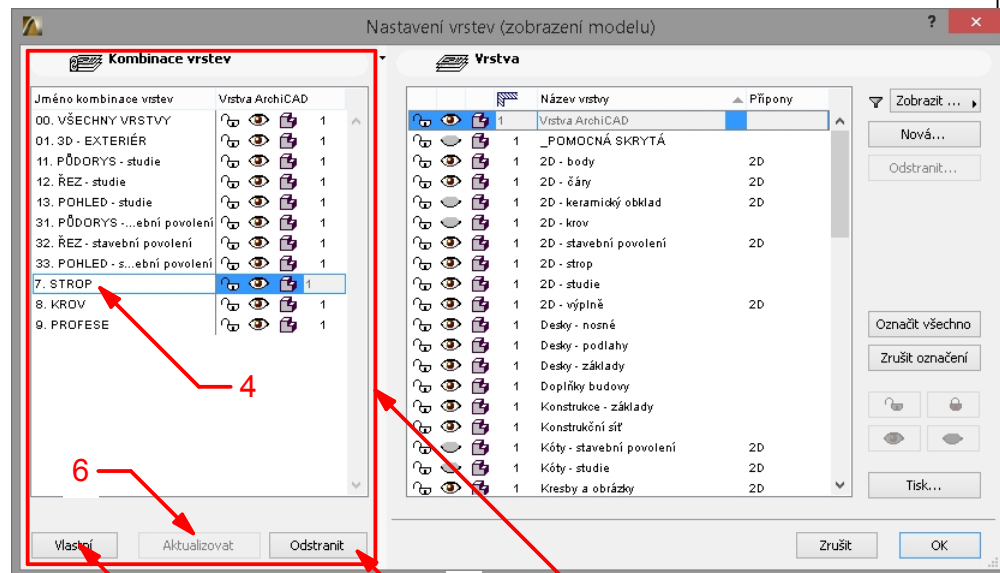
Nastavení vrstev (zobrazení modelu)

?

Kombinace vrstev

| Jméno kombinace vrstev | Vrstva ArchiCAD |
|---|---|
| 00. VŠECHNY VRSTVY | 1 |
| 01. 3D - EXTERIÉR | 1 |
| 11. PŮDORYS - studie | 1 |
| 12. ŘEZ - studie | 1 |
| 13. POHLED - studie | 1 |
| 31. PŮDORYS -...ební povolení | 1 |
| 32. ŘEZ - stavební povolení | 1 |
| 33. POHLED - s...ební povolení | 1 |
| 7. STROP | 1 |
| 8. KROV | 1 |
| 9. PROFESE | 1 |

4

6

Vlastní Aktualizovat Odstranit

Vrstva

| | Název vrstvy | Přípony |
|---|---|---|
| 1 | Vrstva ArchiCAD | |
| 1 | _POMOCNÁ SKRYTÁ | |
| 1 | 2D - body | 2D |
| 1 | 2D - čáry | 2D |
| 1 | 2D - keramický obklad | 2D |
| 1 | 2D - krov | |
| 1 | 2D - stavební povolení | 2D |
| 1 | 2D - strop | |
| 1 | 2D - studie | |
| 1 | 2D - výplně | 2D |
| 1 | Desky - nosné | |
| 1 | Desky - podlahy | |
| 1 | Desky - základy | |
| 1 | Doplňky budovy | |
| 1 | Konstrukce - základy | |
| 1 | Konstrukční síť | |
| 1 | Kóty - stavební povolení | 2D |
| 1 | Kóty - studie | 2D |
| 1 | Kresby a obrázky | 2D |

Zobrazit ...

Nová...

Odstranit...

Označit všechno

Zrušit označení

Tisk...

Zrušit OK